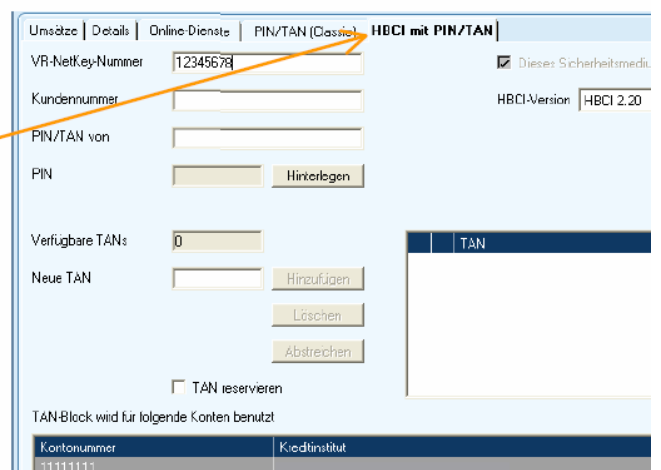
Umsätze | Details | Online-Dienste | PIN/TAN (Classic) | HBCI mit PIN/TAN

VR-NetKey-Nummer 12345678

Dieses Sicherheitsmediu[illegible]

Kundennummer

HBCI-Version HBCI 2.20

PIN/TAN von

PIN Hinterlegen

Verfügbare TANs 0

TAN

Neue TAN Hinzufügen

Löschen

Abstreichen

TAN reservieren

TAN-Block wird für folgende Konten benutzt

| Kontonummer | Kreditinstitut |
|---|---|
| 11111111 | |